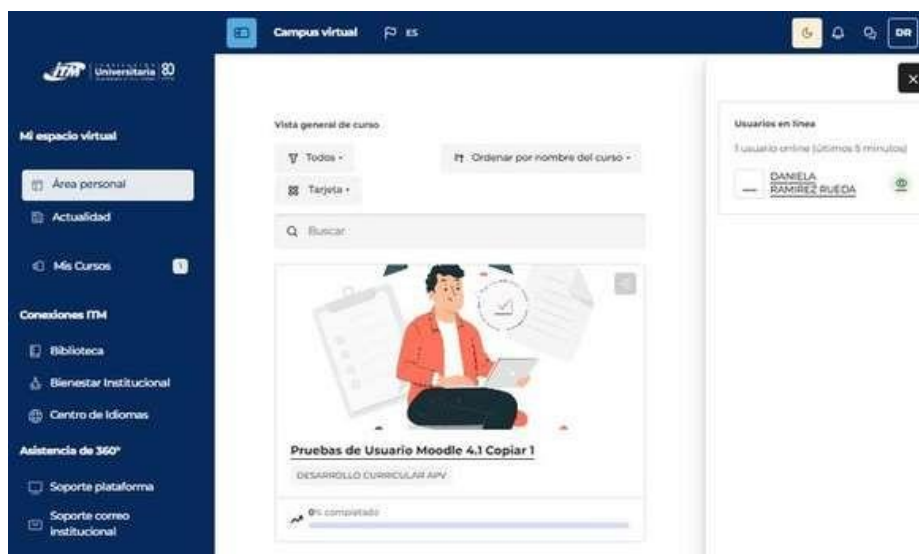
Campus virtual ES

DR

ITM Universitaria 80

Mi espacio virtual

Área personal

Actualidad

Mis Cursos 1

Conexiones ITM

Biblioteca

Bienestar Institucional

Centro de Idiomas

Asistencia de 360°

Soporte plataforma

Soporte correo institucional

Vista general de curso

Todos

Ordenar por nombre del curso

Tarjeta

Buscar

Pruebas de Usuario Moodle 4.1 Copiar 1

DESARROLLO CURRICULAR APV

0% completado

Usuarios en línea

1 usuario online (últimos 5 minutos)

DANIELA RAMIREZ RUEDA